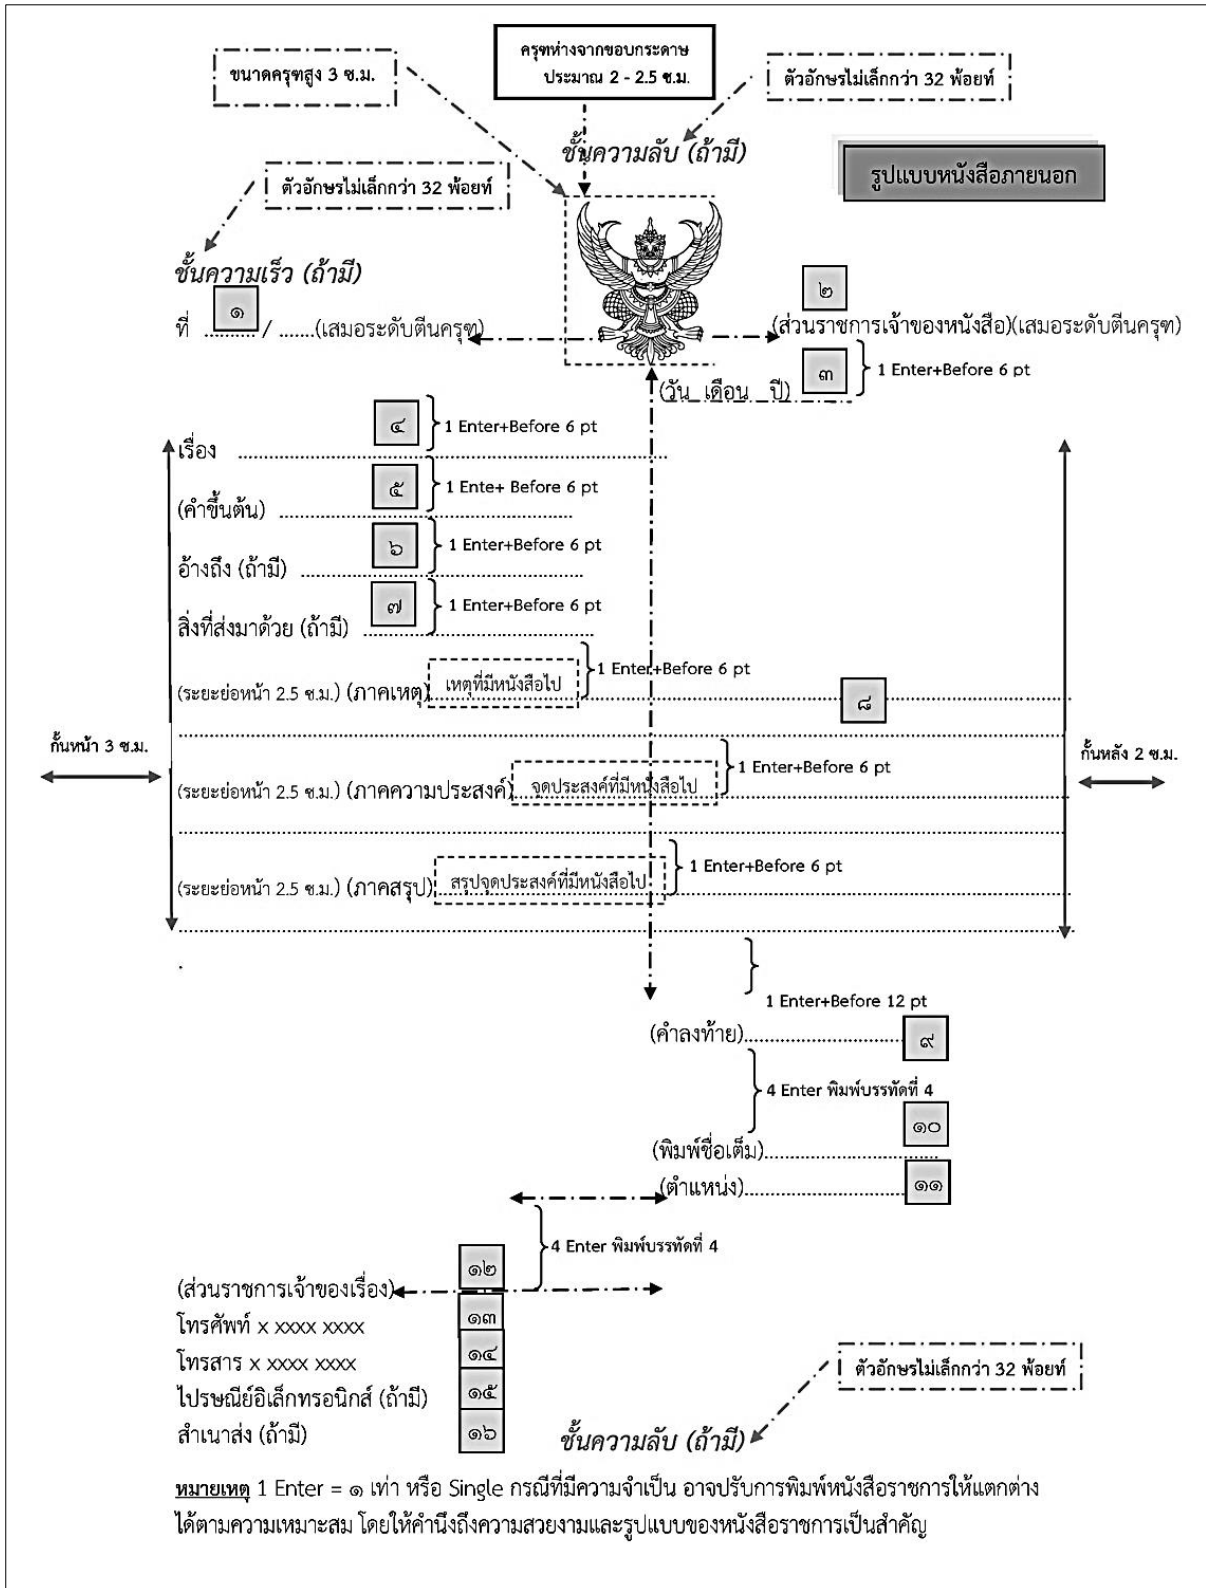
ขนาดครุฑสูง 3 ซ.ม.

ครุฑห่างจากขอบกระดาษ ประมาณ 2 - 2.5 ซ.ม.

ตัวอักษรไม่เล็กกว่า 32 พ้อยท์

ชั้นความลับ (ถ้ามี)

รูปแบบหนังสือภายนอก

ตัวอักษรไม่เล็กกว่า 32 พ้อยท์

ชั้นความเร็ว (ถ้ามี)

ที่ ๑ ......... / .......(เสมอระดับตีนครุฑ)

๒
(ส่วนราชการเจ้าของหนังสือ)(เสมอระดับตีนครุฑ)

(วัน เดือน ปี) ๓ 1 Enter+Before 6 pt

๔ 1 Enter+Before 6 pt

เรื่อง .........................................

๕ 1 Ente+ Before 6 pt

(คำขึ้นต้น) ...............................

๖ 1 Enter+Before 6 pt

อ้างถึง (ถ้ามี) ..............................

๗ 1 Enter+Before 6 pt

สิ่งที่ส่งมาด้วย (ถ้ามี) .......................

(ระยะย่อหน้า 2.5 ซ.ม.) (ภาคเหตุ) เหตุที่มีหนังสือไป 1 Enter+Before 6 pt ๘

กั้นหน้า 3 ซ.ม.

กั้นหลัง 2 ซ.ม.

(ระยะย่อหน้า 2.5 ซ.ม.) (ภาคความประสงค์) จุดประสงค์ที่มีหนังสือไป 1 Enter+Before 6 pt

(ระยะย่อหน้า 2.5 ซ.ม.) (ภาคสรุป) สรุปจุดประสงค์ที่มีหนังสือไป 1 Enter+Before 6 pt

.

1 Enter+Before 12 pt

(คำลงท้าย)........................ ๙

4 Enter พิมพ์บรรทัดที่ 4

๑๐
(พิมพ์ชื่อเต็ม)...............................

(ตำแหน่ง)........................... ๑๑

4 Enter พิมพ์บรรทัดที่ 4

๑๒
(ส่วนราชการเจ้าของเรื่อง)
โทรศัพท์ x xxxx xxxx ๑๓
โทรสาร x xxxx xxxx ๑๔
ไปรษณีย์อิเล็กทรอนิกส์ (ถ้ามี) ๑๕
สำเนาส่ง (ถ้ามี) ๑๖

ตัวอักษรไม่เล็กกว่า 32 พ้อยท์

ชั้นความลับ (ถ้ามี)

หมายเหตุ 1 Enter = ๑ เท่า หรือ Single กรณีที่มีความจำเป็น อาจปรับการพิมพ์หนังสือราชการให้แตกต่างได้ตามความเหมาะสม โดยให้คำนึงถึงความสวยงามและรูปแบบของหนังสือราชการเป็นสำคัญ